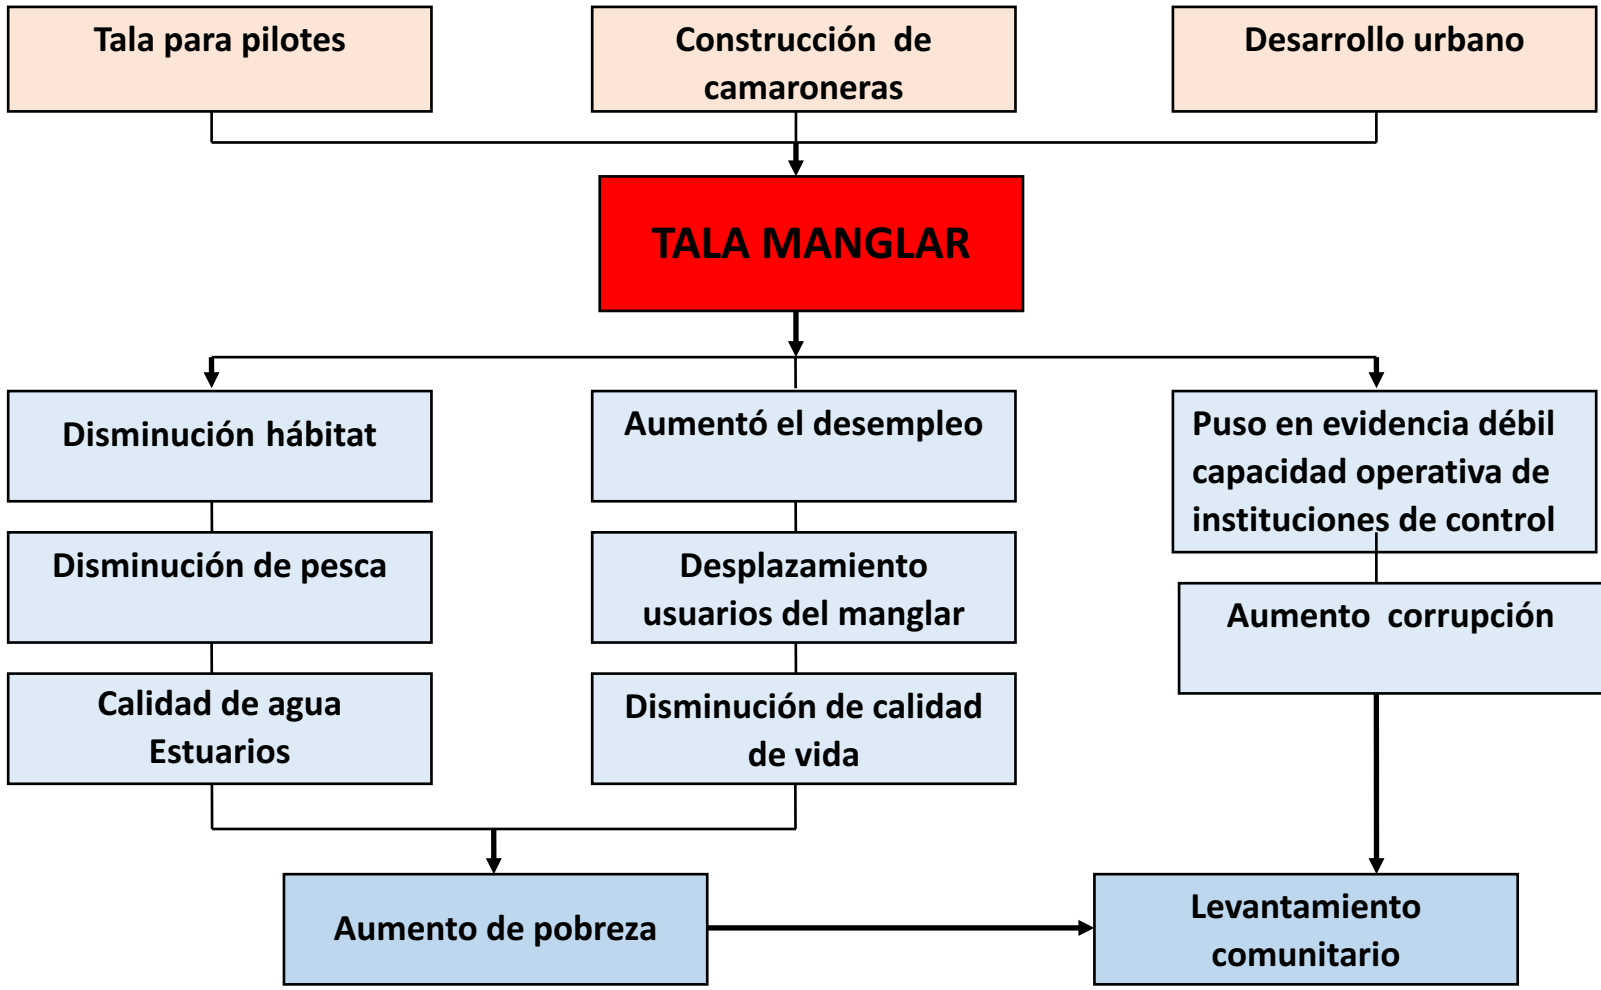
Tala para pilotes

Construcción de camaroneras

Desarrollo urbano

TALA MANGLAR

Disminución hábitat

Aumentó el desempleo

Puso en evidencia débil capacidad operativa de instituciones de control

Disminución de pesca

Desplazamiento usuarios del manglar

Aumento corrupción

Calidad de agua Estuarios

Disminución de calidad de vida

Aumento de pobreza

Levantamiento comunitario